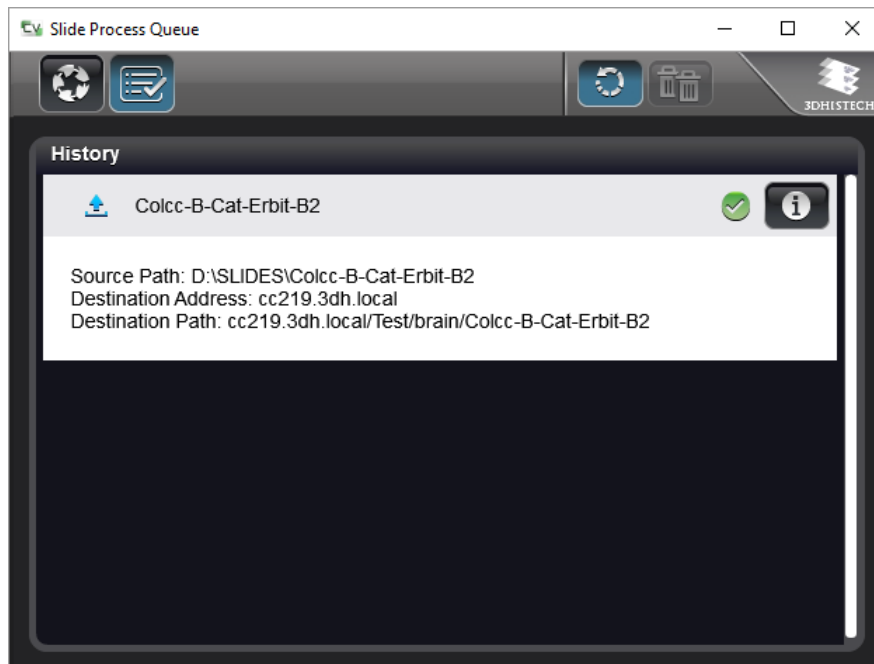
Slide Process Queue

3DHISTECH

History

Colcc-B-Cat-Erbit-B2

Source Path: D:\SLIDES\Colcc-B-Cat-Erbit-B2
Destination Address: cc219.3dh.local
Destination Path: cc219.3dh.local/Test/brain/Colcc-B-Cat-Erbit-B2